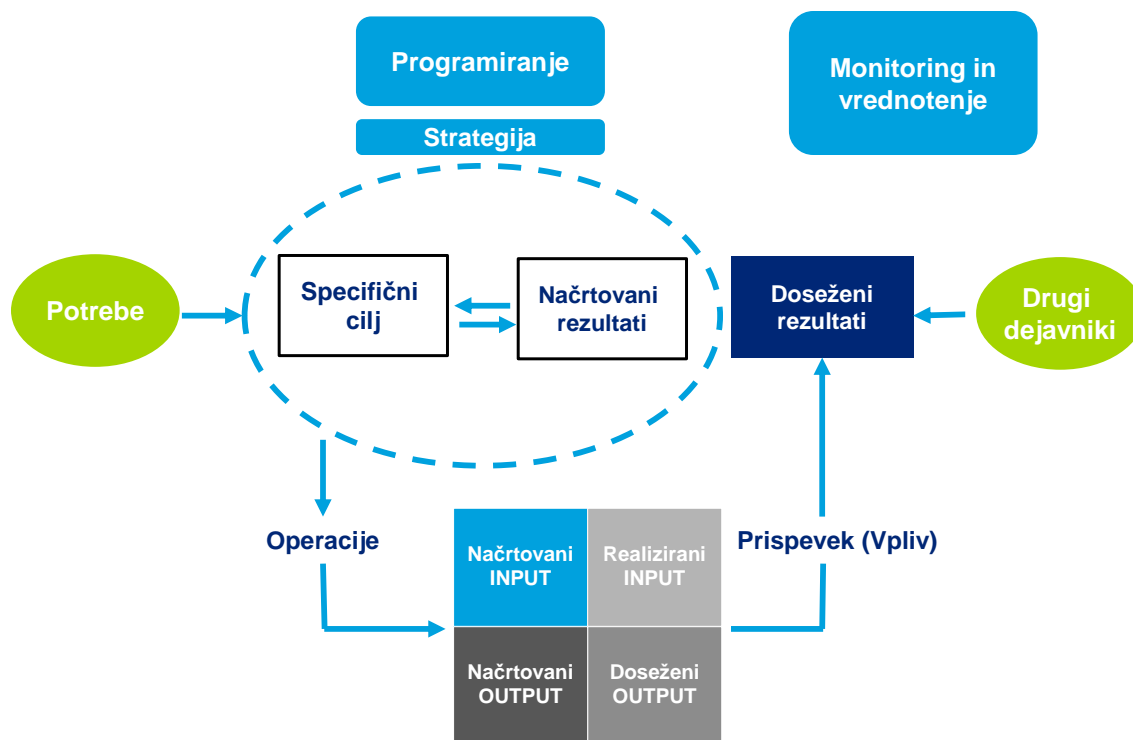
Programiranje

Monitoring in vrednotenje

Strategija

Potrebe

Specifični cilj

Načrtovani rezultati

Doseženi rezultati

Drugi dejavniki

Operacije

Prispevek (Vpliv)

| Načrtovani INPUT | Realizirani INPUT |
|---|---|
| Načrtovani OUTPUT | Doseženi OUTPUT |